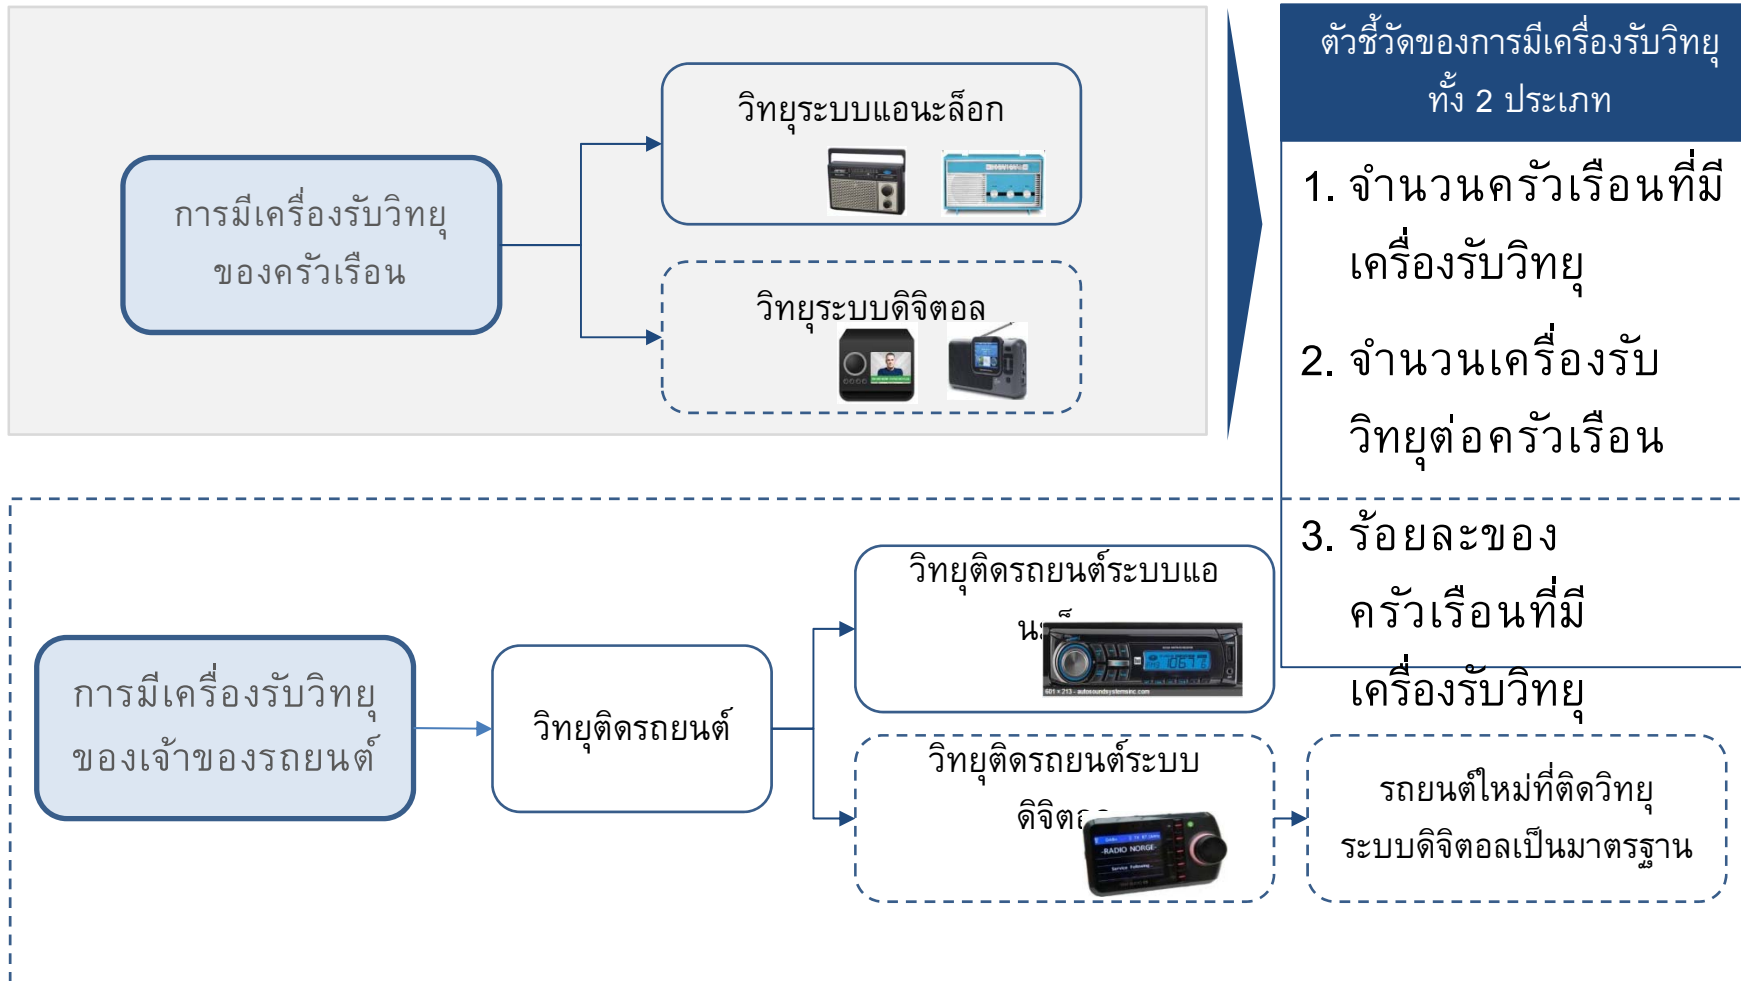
การมีเครื่องรับวิทยุของครัวเรือน

วิทยุระบบแอนะล็อก

วิทยุระบบดิจิตอล

ตัวชี้วัดของการมีเครื่องรับวิทยุ ทั้ง 2 ประเภท

1. จำนวนครัวเรือนที่มีเครื่องรับวิทยุ

2. จำนวนเครื่องรับวิทยุต่อครัวเรือน

3. ร้อยละของครัวเรือนที่มีเครื่องรับวิทยุ

การมีเครื่องรับวิทยุของเจ้าของรถยนต์

วิทยุติดรถยนต์

วิทยุติดรถยนต์ระบบแอน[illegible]

วิทยุติดรถยนต์ระบบดิจิต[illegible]

RADIO NORGE

รถยนต์ใหม่ที่ติดวิทยุระบบดิจิตอลเป็นมาตรฐาน